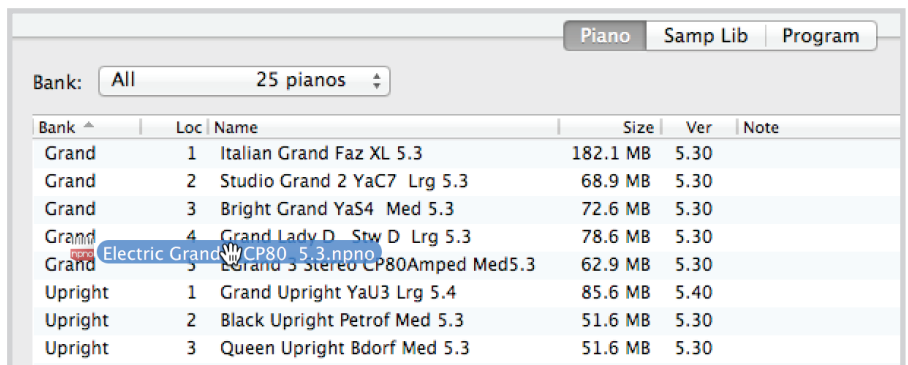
Piano | Samp Lib | Program

Bank: All 25 pianos

| Bank | Loc | Name | Size | Ver | Note |
|---|---|---|---|---|---|
| Grand | 1 | Italian Grand Faz XL 5.3 | 182.1 MB | 5.30 | |
| Grand | 2 | Studio Grand 2 YaC7 Lrg 5.3 | 68.9 MB | 5.30 | |
| Grand | 3 | Bright Grand YaS4 Med 5.3 | 72.6 MB | 5.30 | |
| Grand | 4 | Grand Lady D Stw D Lrg 5.3 | 78.6 MB | 5.30 | |
| Grand | 5 | EGrand 3 Stereo CP80Amped Med5.3 | 62.9 MB | 5.30 | |
| Upright | 1 | Grand Upright YaU3 Lrg 5.4 | 85.6 MB | 5.40 | |
| Upright | 2 | Black Upright Petrof Med 5.3 | 51.6 MB | 5.30 | |
| Upright | 3 | Queen Upright Bdorf Med 5.3 | 51.6 MB | 5.30 | |

npno Electric Grand CP80 5.3.npno